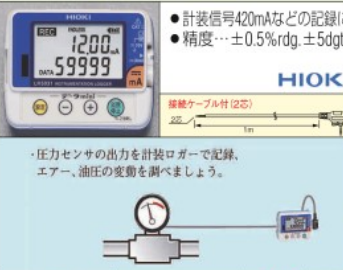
HIOKI
REC
HOLD
12.00 mA
DATA
59999
mA
LR5031 INSTRUMENTATION LOGGER

●計装信号420mAなどの記録に
●精度…±0.5%rdg.±5dgt

HIOKI

接続ケーブル付(2芯)
2芯
1m

・圧力センサの出力を計装ロガーで記録、エアー、油圧の変動を調べましょう。